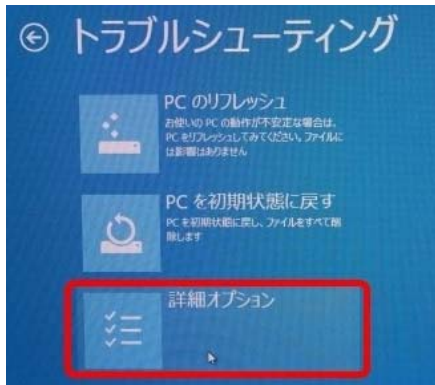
トラブルシューティング

PC のリフレッシュ
お使いの PC の動作が不安定な場合は、PC をリフレッシュしてみてください。ファイルには影響はありません

PC を初期状態に戻す
PC を初期状態に戻し、ファイルをすべて削除します

詳細オプション